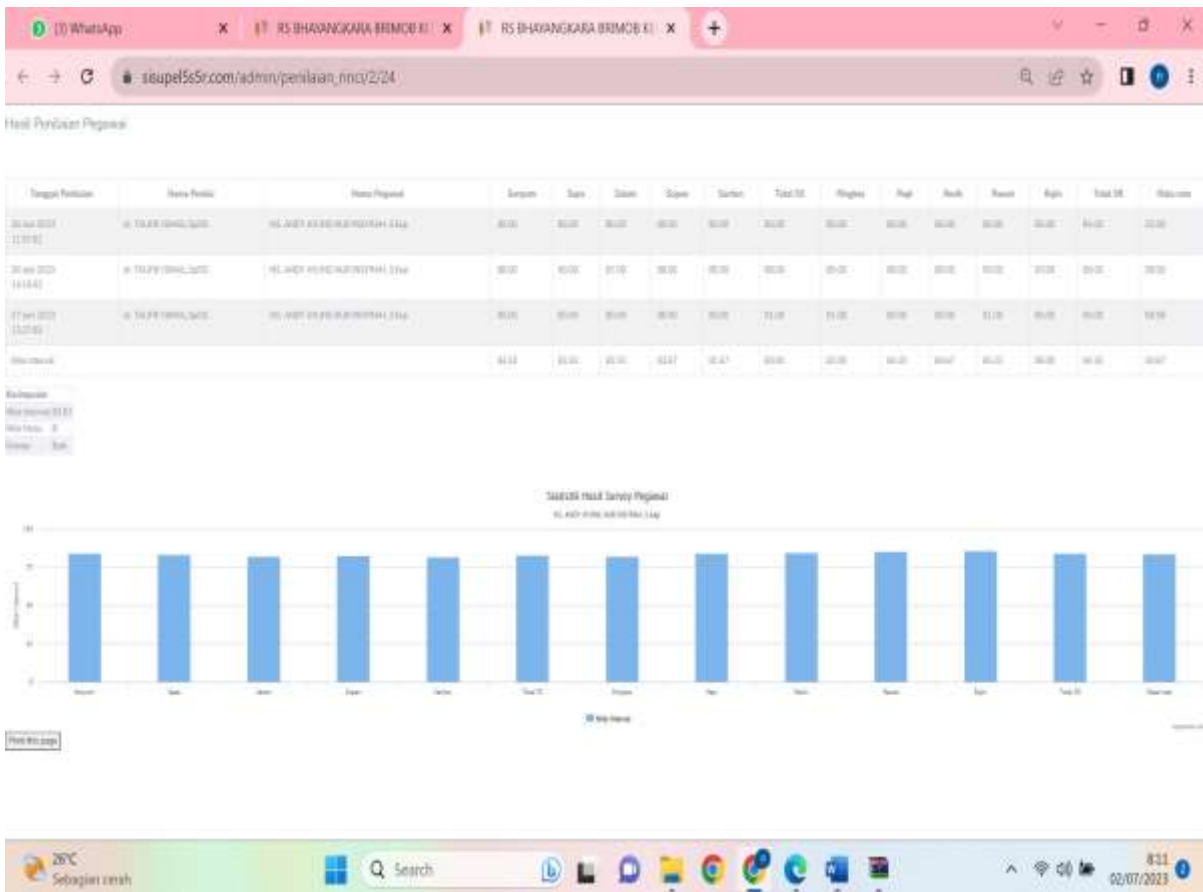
(3) WhatsApp
RS BHAYANGKARA BRIMOB KI
RS BHAYANGKARA BRIMOB KI
sisupel5s5r.com/admin/penilaian_rinci/2/24

Hasil Penilaian Pegawai

| Tanggal Penilaian | Nama Penilai | Nama Pegawai | Senyum | Sapa | Salam | Sopan | Santun | Total 5S | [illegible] | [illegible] | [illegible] | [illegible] | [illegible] | Total 5R | Rata-rata |
|---|---|---|---|---|---|---|---|---|---|---|---|---|---|---|---|
| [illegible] | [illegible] | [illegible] | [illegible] | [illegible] | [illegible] | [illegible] | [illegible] | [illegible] | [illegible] | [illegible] | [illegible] | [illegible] | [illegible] | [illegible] | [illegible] |
| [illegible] | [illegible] | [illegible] | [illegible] | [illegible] | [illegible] | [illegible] | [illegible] | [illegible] | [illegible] | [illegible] | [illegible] | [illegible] | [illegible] | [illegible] | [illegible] |
| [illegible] | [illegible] | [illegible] | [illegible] | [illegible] | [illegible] | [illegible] | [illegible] | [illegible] | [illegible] | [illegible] | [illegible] | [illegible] | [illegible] | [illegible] | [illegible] |
| Nilai Interval | | | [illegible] | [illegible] | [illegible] | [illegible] | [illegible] | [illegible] | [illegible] | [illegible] | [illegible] | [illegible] | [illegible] | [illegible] | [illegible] |

Kesimpulan
Nilai Interval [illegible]
Nilai Mutu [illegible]
Kinerja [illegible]

Statistik Hasil Survey Pegawai
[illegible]

Nilai Interval

Print this page

28°C
Sebagian cerah
Search
8:11
02/07/2023